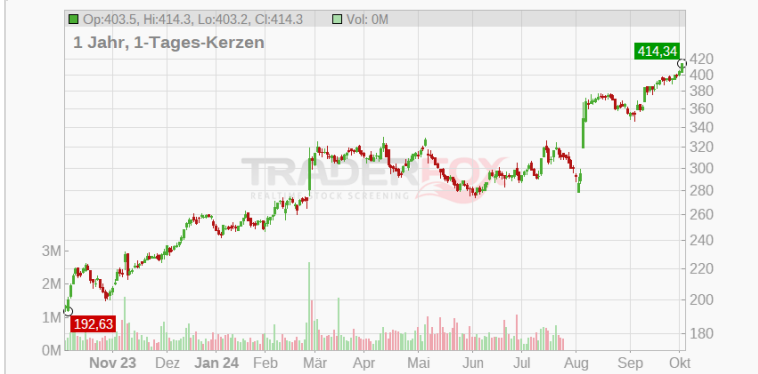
Op:403.5, Hi:414.3, Lo:403.2, Cl:414.3 Vol: 0M

1 Jahr, 1-Tages-Kerzen

TRADERFOX
REALTIME STOCK SCREENING

414,34
420
400
380
360
340
320
300
280
260
240
220
200
180

3M
2M
1M
0M

192,63

Nov 23 Dez Jan 24 Feb Mär Apr Mai Jun Jul Aug Sep Okt